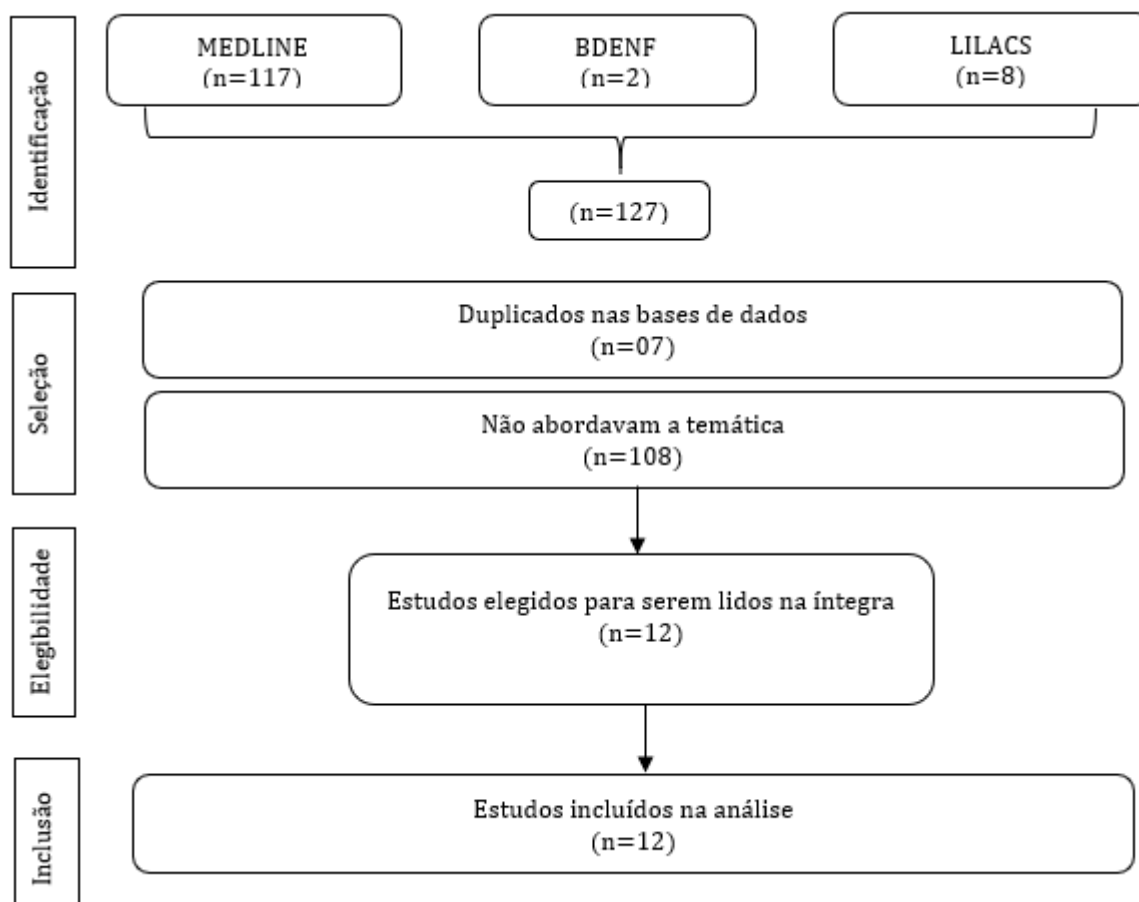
Identificação

MEDLINE
(n=117)

BDENF
(n=2)

LILACS
(n=8)

(n=127)

Seleção

Duplicados nas bases de dados
(n=07)

Não abordavam a temática
(n=108)

Elegibilidade

Estudos elegidos para serem lidos na íntegra
(n=12)

Inclusão

Estudos incluídos na análise
(n=12)